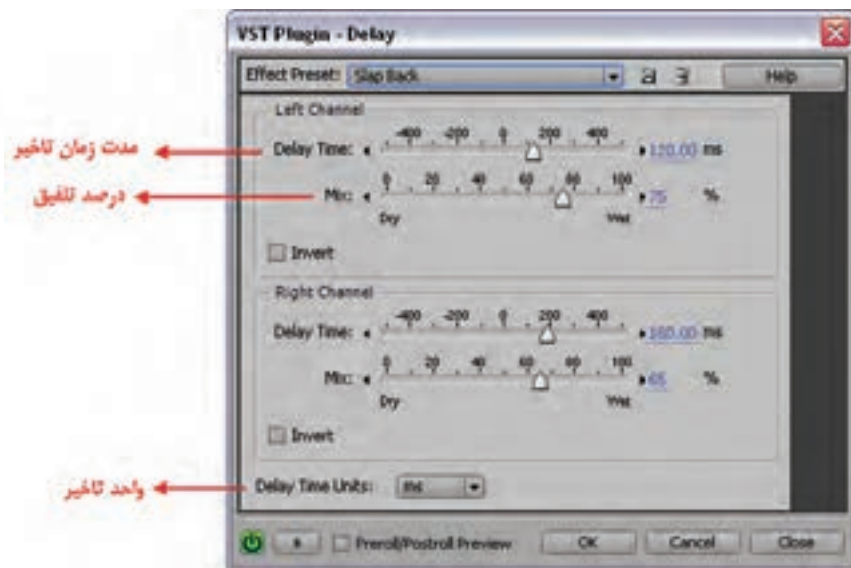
VST Plugin - Delay

Effect Preset: Slap Back

Help

Left Channel

مدت زمان تاخیر

Delay Time: -400 -200 0 200 400 120.00 ms

درصد تلفیق

Mix: 0 20 40 60 80 100 75 %

Dry Wet

Invert

Right Channel

Delay Time: -400 -200 0 200 400 160.00 ms

Mix: 0 20 40 60 80 100 65 %

Dry Wet

Invert

واحد تاخیر

Delay Time Units: ms

Preroll/Postroll Preview

OK

Cancel

Close